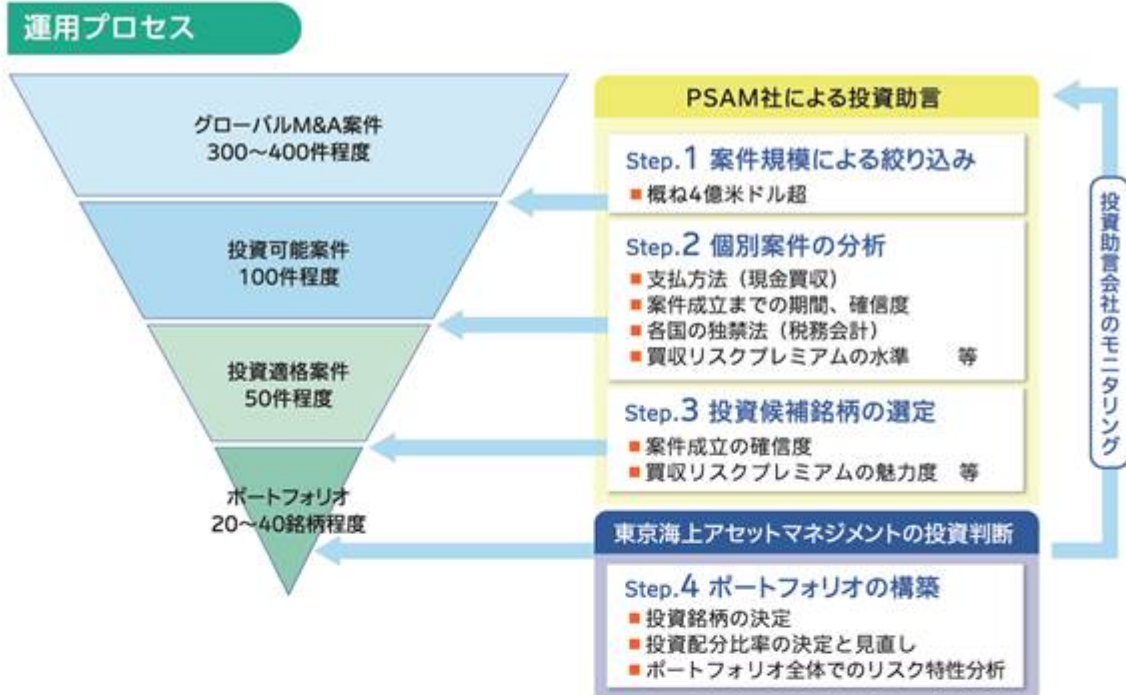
運用プロセス

グローバルM&A案件
300～400件程度

投資可能案件
100件程度

投資適格案件
50件程度

ポートフォリオ
20～40銘柄程度

PSAM社による投資助言

Step.1 案件規模による絞り込み
■概ね4億米ドル超

Step.2 個別案件の分析
■支払方法（現金買収）
■案件成立までの期間、確信度
■各国の独禁法（税務会計）
■買収リスクプレミアムの水準　等

Step.3 投資候補銘柄の選定
■案件成立の確信度
■買収リスクプレミアムの魅力度　等

東京海上アセットマネジメントの投資判断

Step.4 ポートフォリオの構築
■投資銘柄の決定
■投資配分比率の決定と見直し
■ポートフォリオ全体でのリスク特性分析

投資助言会社のモニタリング